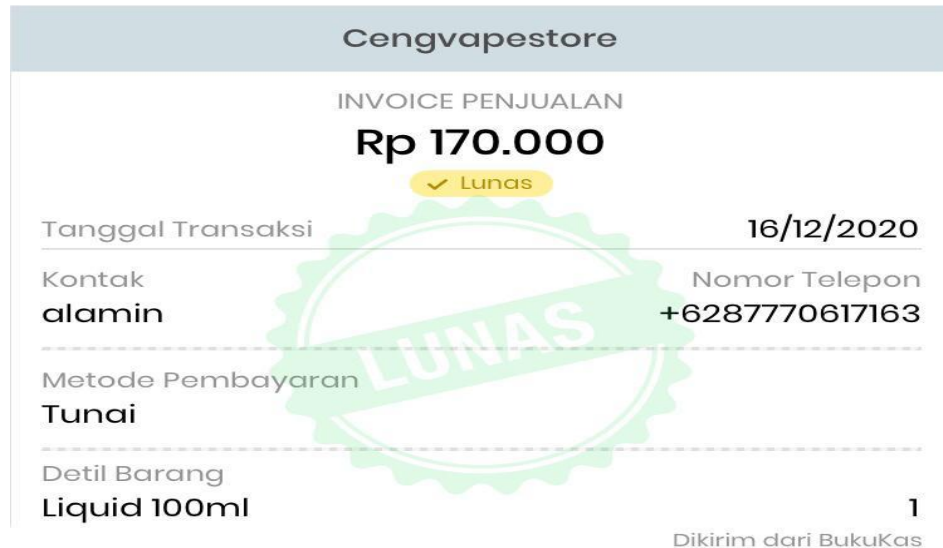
Cengvapestore

INVOICE PENJUALAN

Rp 170.000

Lunas

LUNAS

Tanggal Transaksi 16/12/2020

Kontak
alamin

Nomor Telepon
+6287770617163

Metode Pembayaran
Tunai

Detil Barang
Liquid 100ml 1

Dikirim dari BukuKas